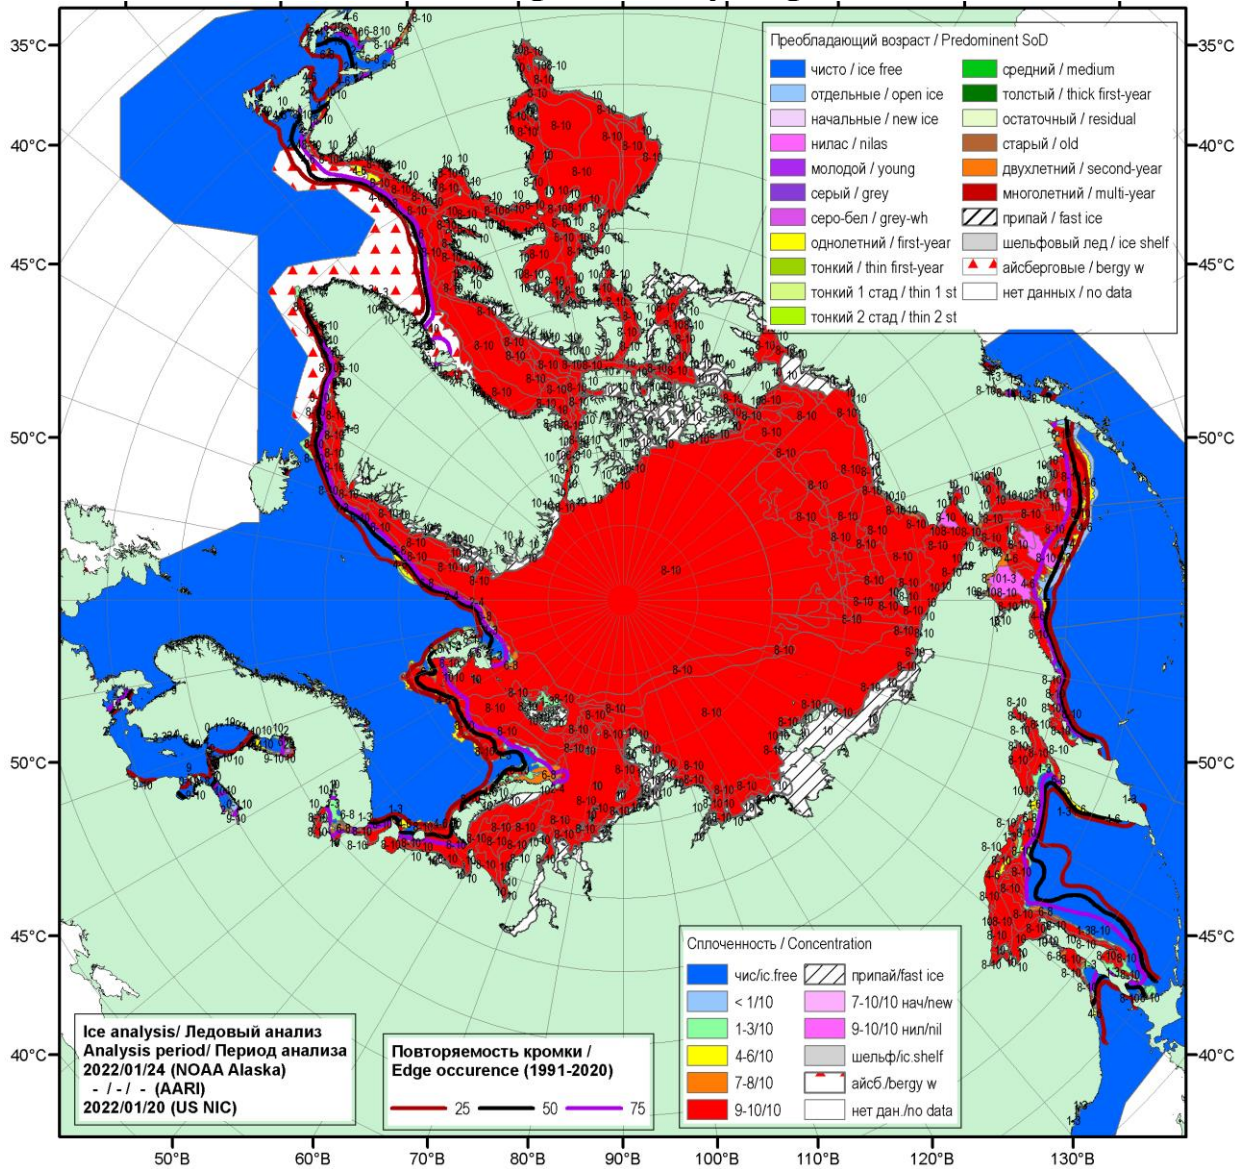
35°C
40°C
45°C
50°C
50°C
45°C
40°C
35°C
40°C
45°C
50°C
50°C
45°C
40°C

Преобладающий возраст / Predominent SoD

| | |
|---|---|
| чисто / ice free | средний / medium |
| отдельные / open ice | толстый / thick first-year |
| начальные / new ice | остаточный / residual |
| нилас / nilas | старый / old |
| молодой / young | двухлетний / second-year |
| серый / grey | многолетний / multi-year |
| серо-бел / grey-wh | припай / fast ice |
| однолетний / first-year | шельфовый лед / ice shelf |
| тонкий / thin first-year | айсберговые / bergy w |
| тонкий 1 стад / thin 1 st | нет данных / no data |
| тонкий 2 стад / thin 2 st | |

Сплоченность / Concentration

| | |
|---|---|
| чис/ic.free | припай/fast ice |
| < 1/10 | 7-10/10 нач/new |
| 1-3/10 | 9-10/10 нил/nil |
| 4-6/10 | шельф/ic.shelf |
| 7-8/10 | айсб./bergy w |
| 9-10/10 | нет дан./no data |

Ice analysis/ Ледовый анализ
Analysis period/ Период анализа
2022/01/24 (NOAA Alaska)
- / - / - (AARI)
2022/01/20 (US NIC)

Повторяемость кромки /
Edge occurence (1991-2020)
25 50 75

8-10
10
1-3
4-6
9-10
6-8

50°B 60°B 70°B 80°B 90°B 100°B 110°B 120°B 130°B